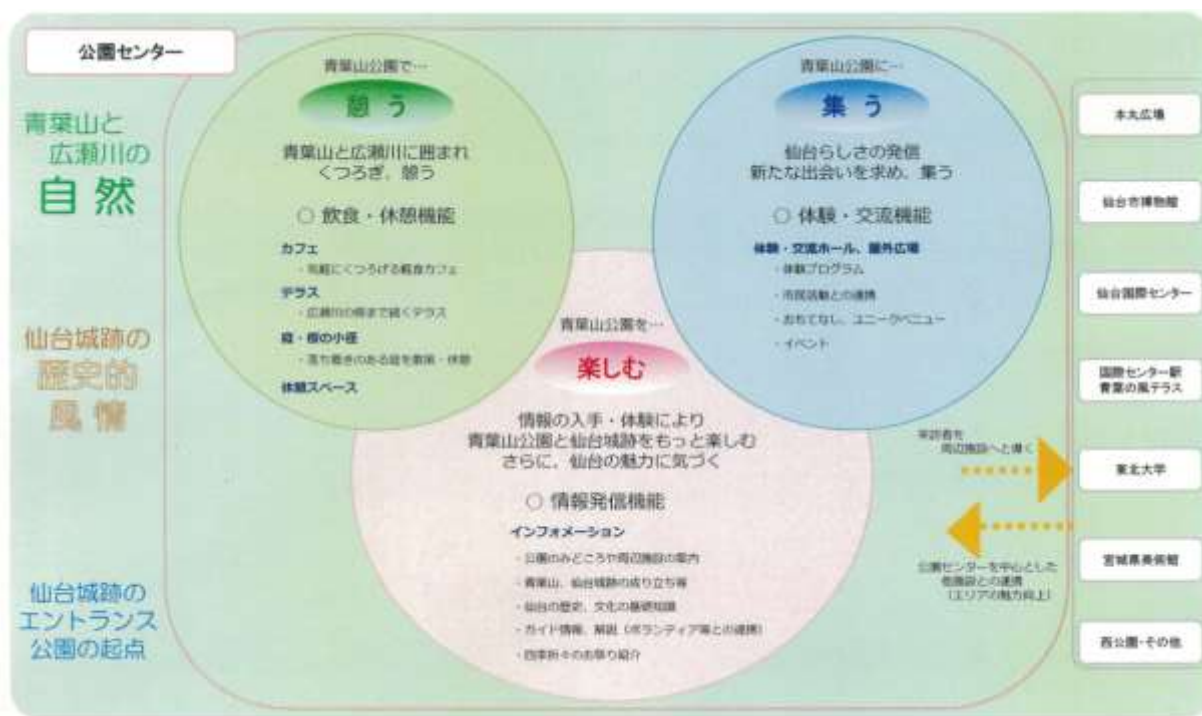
公園センター

青葉山と
広瀬川の
自然

仙台城跡の
歴史的
風情

仙台城跡の
エントランス
公園の起点

青葉山公園で…
憩う
青葉山と広瀬川に囲まれ
くつろぎ、憩う
○ 飲食・休憩機能
カフェ
・気軽にくつろげる軽食カフェ
テラス
・広瀬川の崖まで続くテラス
庭・樹の小径
・落ち着きのある庭を散策・休憩
休憩スペース

青葉山公園に…
集う
仙台らしさの発信
新たな出会いを求め、集う
○ 体験・交流機能
体験・交流ホール、屋外広場
・体験プログラム
・市民活動との連携
・おもてなし、ユニークベニュー
・イベント

青葉山公園を…
楽しむ
情報の入手・体験により
青葉山公園と仙台城跡をもっと楽しむ
さらに、仙台の魅力に気づく
○ 情報発信機能
インフォメーション
・公園のみどころや周辺施設の案内
・青葉山、仙台城跡の成り立ち等
・仙台の歴史、文化の基礎知識
・ガイド情報、解説（ボランティア等との連携）
・四季折々のお祭り紹介

来訪者を
周辺施設へと導く

公園センターを中心とした
各施設との連携
（エリアの魅力向上）

本丸広場
仙台市博物館
仙台国際センター
国際センター駅
青葉の風テラス
東北大学
宮城県美術館
西公園・その他